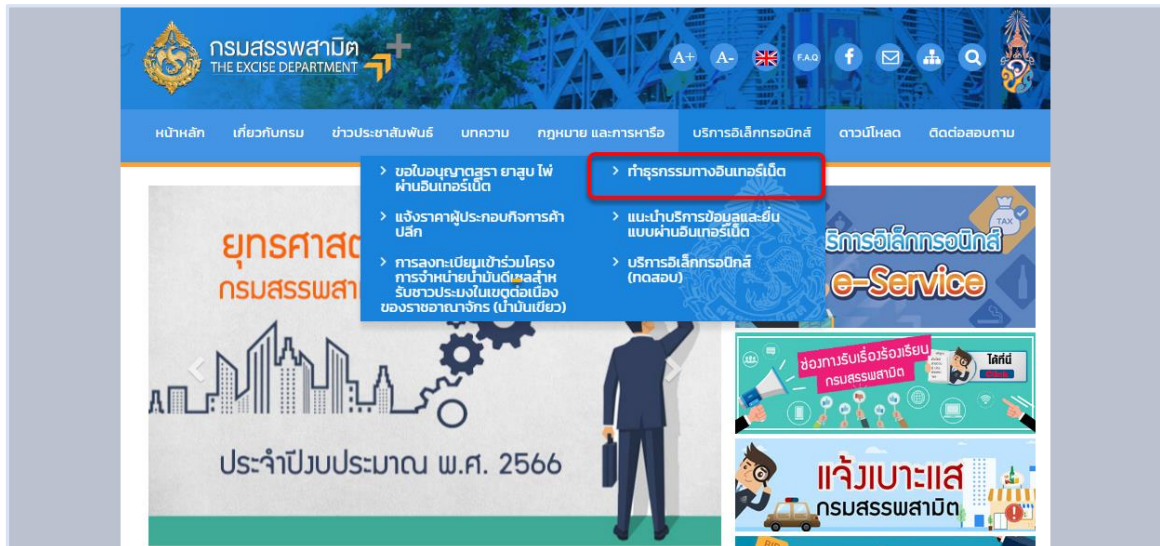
กรมสรรพสามิต
THE EXCISE DEPARTMENT

A+ A- F.A.Q

หน้าหลัก เกี่ยวกับกรม ข่าวประชาสัมพันธ์ บทความ กฎหมาย และการหารือ บริการอิเล็กทรอนิกส์ ดาวน์โหลด ติดต่อสอบถาม

> ขอใบอนุญาตสุรา ยาสูบ ไพ่ ผ่านอินเทอร์เน็ต
> แจ้งราคาผู้ประกอบกิจการค้าปลีก
> การลงทะเบียนเข้าร่วมโครงการจำหน่ายน้ำมันดีเซลสำหรับชาวประมงในเขตต่อเนื่องของราชอาณาจักร (น้ำมันเขียว)

> ทำธุรกรรมทางอินเทอร์เน็ต
> แนะนำบริการข้อมูลและยื่นแบบผ่านอินเทอร์เน็ต
> บริการอิเล็กทรอนิกส์ (ทดสอบ)

ยุทธศาสต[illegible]
กรมสรรพสา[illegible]

ประจำปีงบประมาณ พ.ศ. 2566

TAX
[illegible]ริการอิเล็กทรอนิกส์
e-Service

ช่องทางรับเรื่องร้องเรียน
กรมสรรพสามิต
ไลท์นี่

แจ้งเบาะแส
กรมสรรพสามิต